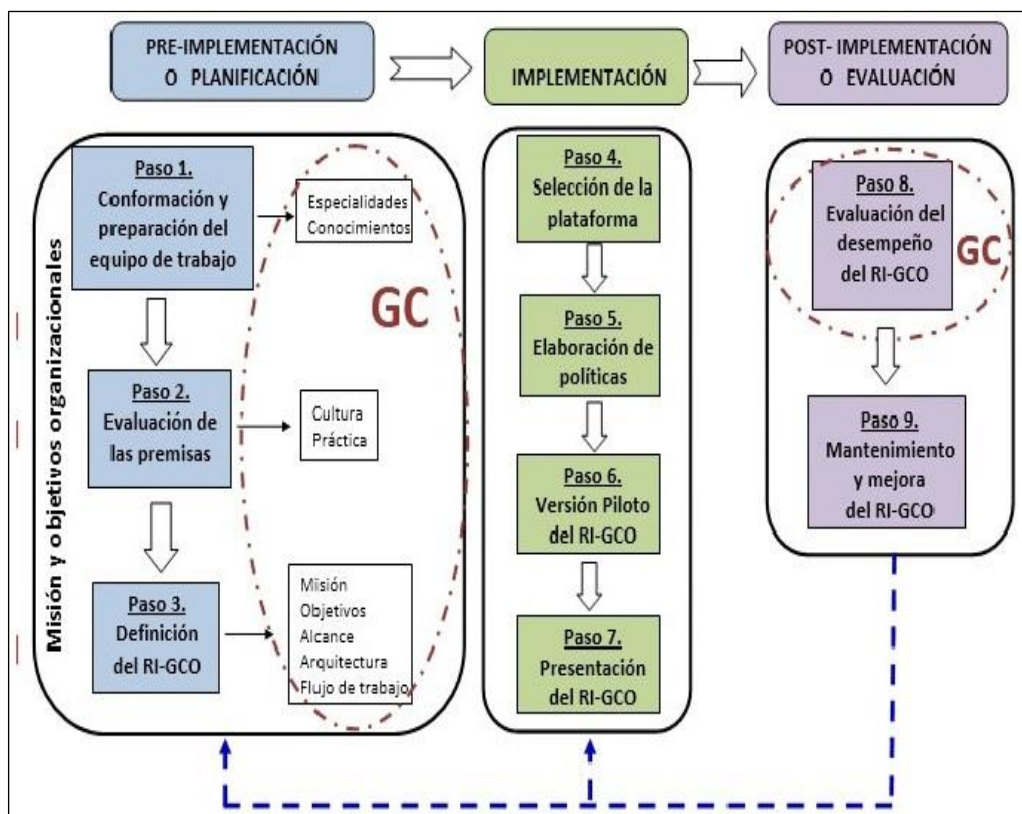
PRE-IMPLEMENTACIÓN O PLANIFICACIÓN

IMPLEMENTACIÓN

POST- IMPLEMENTACIÓN O EVALUACIÓN

Misión y objetivos organizacionales

Paso 1.
Conformación y preparación del equipo de trabajo

Especialidades
Conocimientos

GC

Paso 2.
Evaluación de las premisas

Cultura
Práctica

Paso 3.
Definición del RI-GCO

Misión
Objetivos
Alcance
Arquitectura
Flujo de trabajo

Paso 4.
Selección de la plataforma

Paso 5.
Elaboración de políticas

Paso 6.
Versión Piloto del RI-GCO

Paso 7.
Presentación del RI-GCO

Paso 8.
Evaluación del desempeño del RI-GCO

GC

Paso 9.
Mantenimiento y mejora del RI-GCO